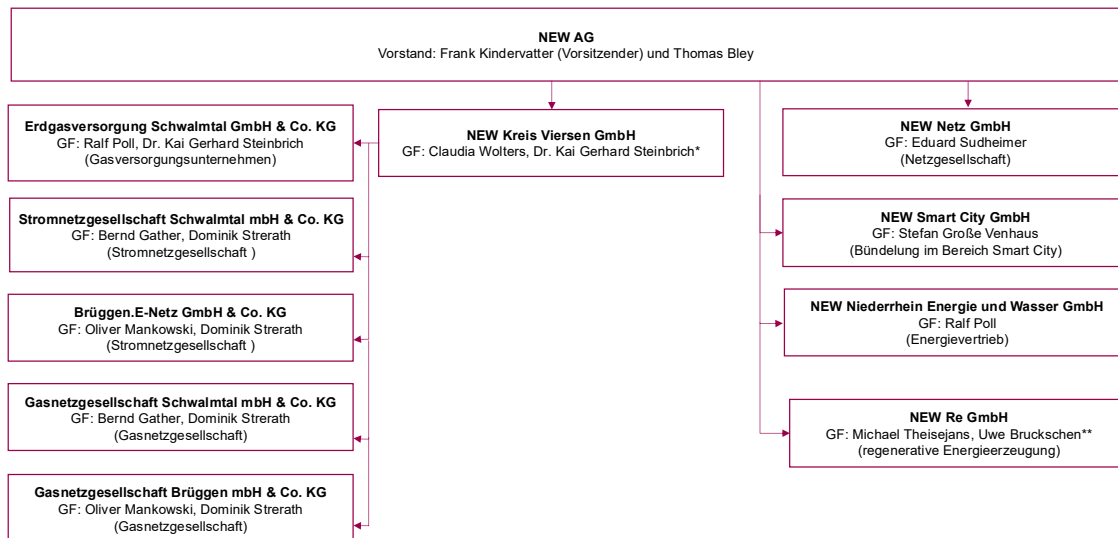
**NEW AG**
Vorstand: Frank Kindervatter (Vorsitzender) und Thomas Bley

**Erdgasversorgung Schwalmtal GmbH & Co. KG**
GF: Ralf Poll, Dr. Kai Gerhard Steinbrich
(Gasversorgungsunternehmen)

**NEW Kreis Viersen GmbH**
GF: Claudia Wolters, Dr. Kai Gerhard Steinbrich*

**Stromnetzgesellschaft Schwalmtal mbH & Co. KG**
GF: Bernd Gather, Dominik Strerath
(Stromnetzgesellschaft )

**Brüggen.E-Netz GmbH & Co. KG**
GF: Oliver Mankowski, Dominik Strerath
(Stromnetzgesellschaft )

**Gasnetzgesellschaft Schwalmtal mbH & Co. KG**
GF: Bernd Gather, Dominik Strerath
(Gasnetzgesellschaft)

**Gasnetzgesellschaft Brüggen mbH & Co. KG**
GF: Oliver Mankowski, Dominik Strerath
(Gasnetzgesellschaft)

**NEW Netz GmbH**
GF: Eduard Sudheimer
(Netzgesellschaft)

**NEW Smart City GmbH**
GF: Stefan Große Venhaus
(Bündelung im Bereich Smart City)

**NEW Niederrhein Energie und Wasser GmbH**
GF: Ralf Poll
(Energievertrieb)

**NEW Re GmbH**
GF: Michael Theisejans, Uwe Bruckschen**
(regenerative Energieerzeugung)